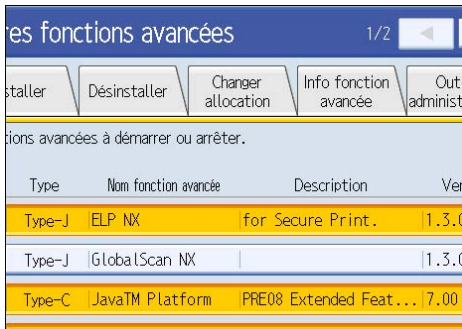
res fonctions avancées

1/2

stallerDésinstallerChanger allocationInfo fonction avancéeOut administ

tions avancées à démarrer ou arrêter.

| Type | Nom fonction avancée | Description | Ver |
|---|---|---|---|
| Type-J | ELP NX | for Secure Print. | 1.3.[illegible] |
| Type-J | GlobalScan NX | | 1.3.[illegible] |
| Type-C | JavaTM Platform | PRE08 Extended Feat... | 7.00 |